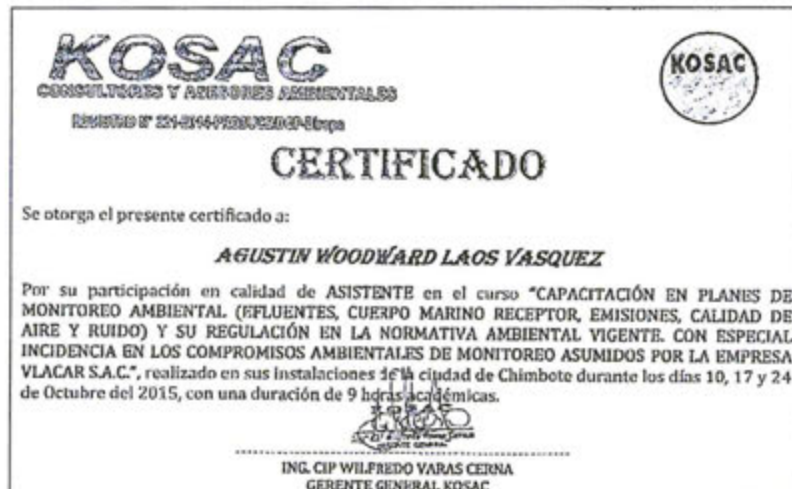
KOSAC
CONSULTORES Y ASESORES AMBIENTALES

REGISTRO N° 221-2014-PRODUCE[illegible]

KOSAC

CERTIFICADO

Se otorga el presente certificado a:

AGUSTIN WOODWARD LAOS VASQUEZ

Por su participación en calidad de ASISTENTE en el curso "CAPACITACIÓN EN PLANES DE MONITOREO AMBIENTAL (EFLUENTES, CUERPO MARINO RECEPTOR, EMISIONES, CALIDAD DE AIRE Y RUIDO) Y SU REGULACIÓN EN LA NORMATIVA AMBIENTAL VIGENTE. CON ESPECIAL INCIDENCIA EN LOS COMPROMISOS AMBIENTALES DE MONITOREO ASUMIDOS POR LA EMPRESA VLACAR S.A.C.", realizado en sus instalaciones de la ciudad de Chimbote durante los días 10, 17 y 24 de Octubre del 2015, con una duración de 9 horas académicas.

KOSAC
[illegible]

ING. CIP WILFREDO VARAS CERNA
GERENTE GENERAL KOSAC